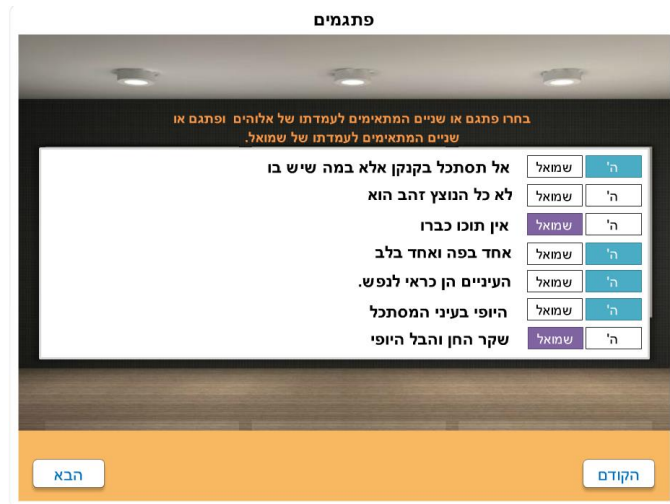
פתגמים

בחרו פתגם או שניים המתאימים לעמדתו של אלוהים ופתגם או שניים המתאימים לעמדתו של שמואל.

| | | |
|---|---|---|
| אל תסתכל בקנקן אלא במה שיש בו | שמואל | ה' |
| לא כל הנוצץ זהב הוא | שמואל | ה' |
| אין תוכו כברו | שמואל | ה' |
| אחד בפה ואחד בלב | שמואל | ה' |
| העיניים הן כראי לנפש. | שמואל | ה' |
| היופי בעיני המסתכל | שמואל | ה' |
| שקר החן והבל היופי | שמואל | ה' |

הבא

הקודם